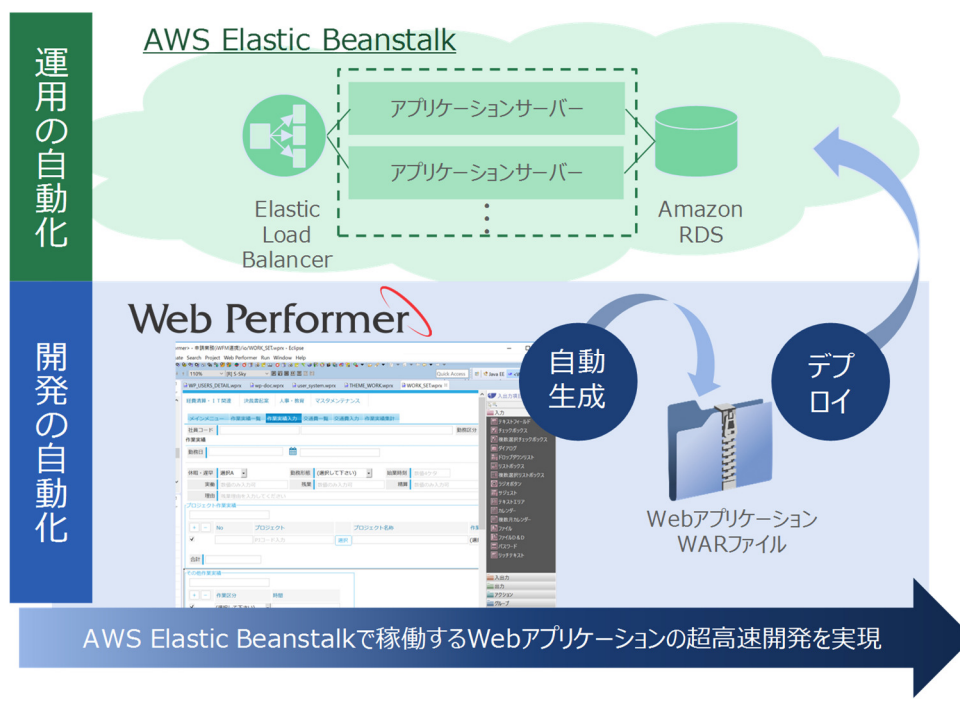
運用の自動化

AWS Elastic Beanstalk

アプリケーションサーバー

アプリケーションサーバー

Elastic Load Balancer

Amazon RDS

開発の自動化

Web Performer

自動生成

デプロイ

Webアプリケーション WARファイル

AWS Elastic Beanstalkで稼働するWebアプリケーションの超高速開発を実現